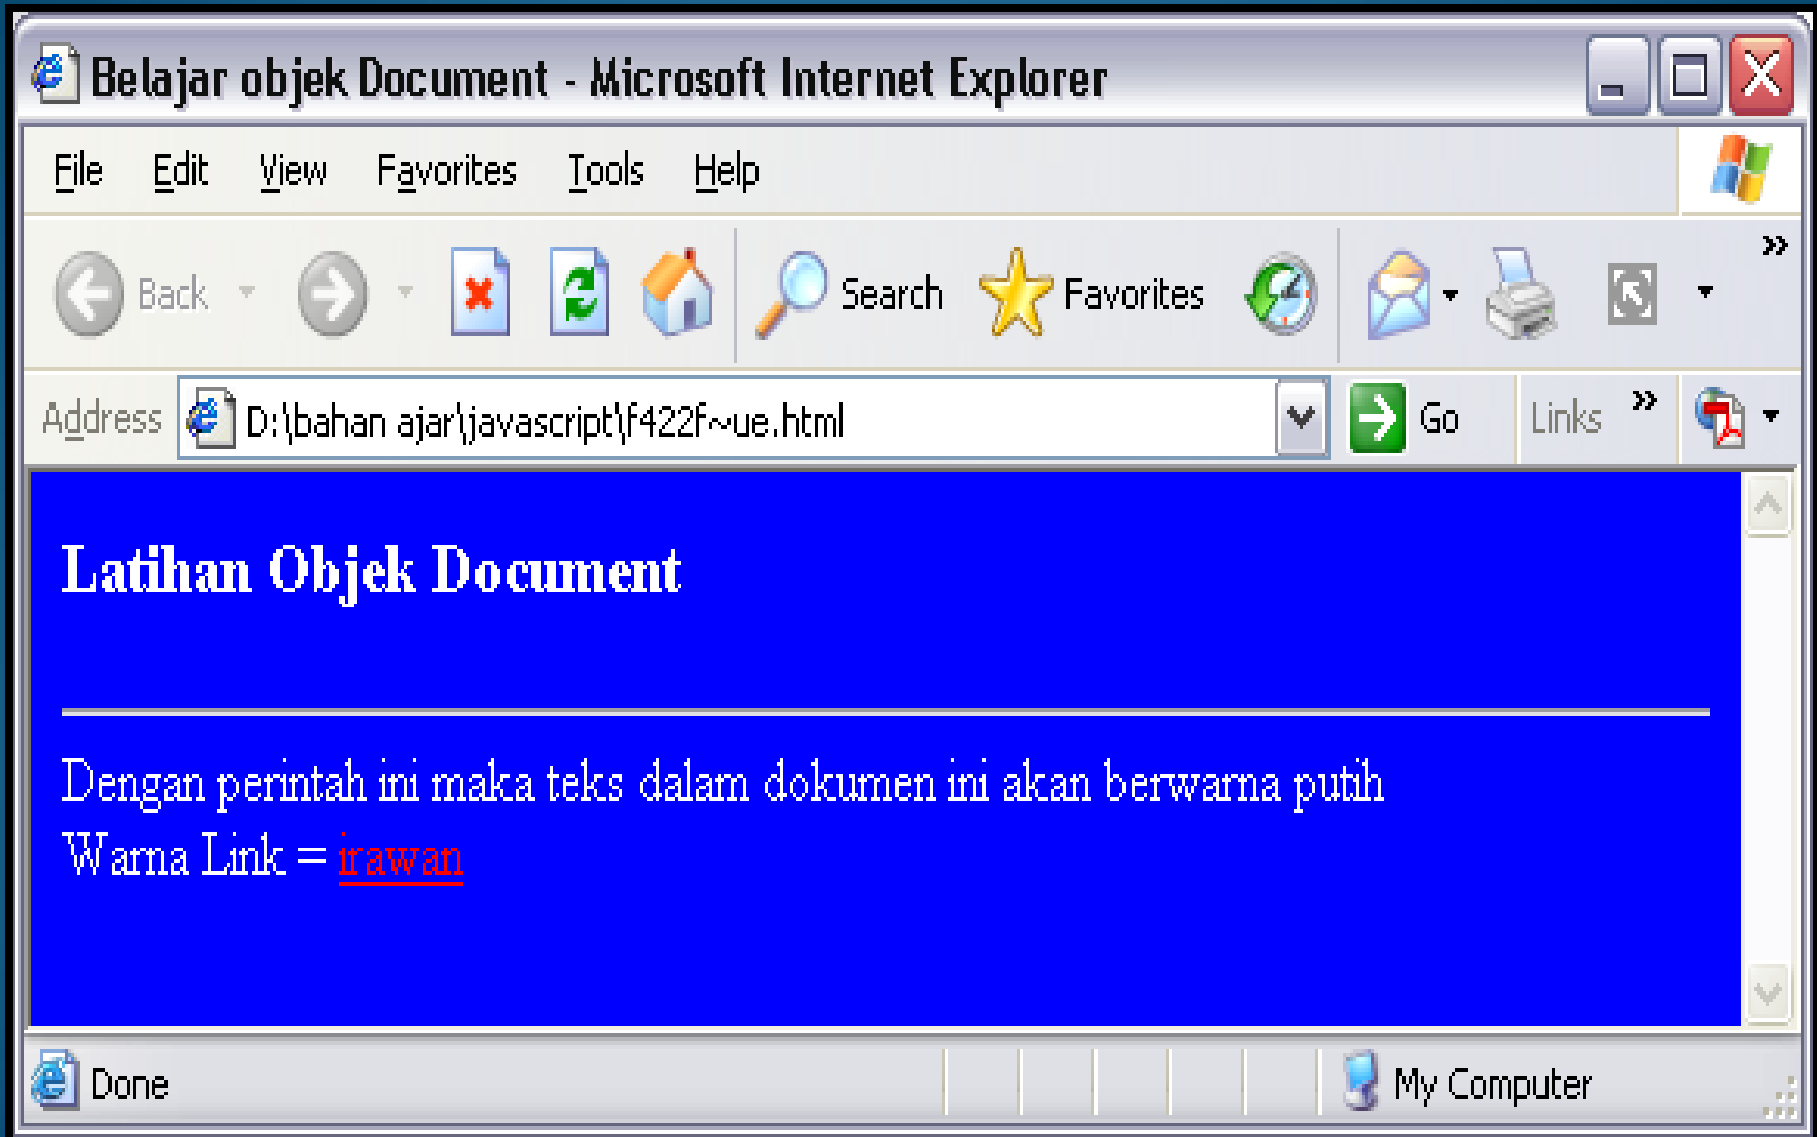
Belajar objek Document - Microsoft Internet Explorer

File Edit View Favorites Tools Help

Back Search Favorites

Address D:\bahan ajar\javascript\f422f~ue.html Go Links

Latihan Objek Document

Dengan perintah ini maka teks dalam dokumen ini akan berwarna putih
Warna Link = irawan

Done My Computer